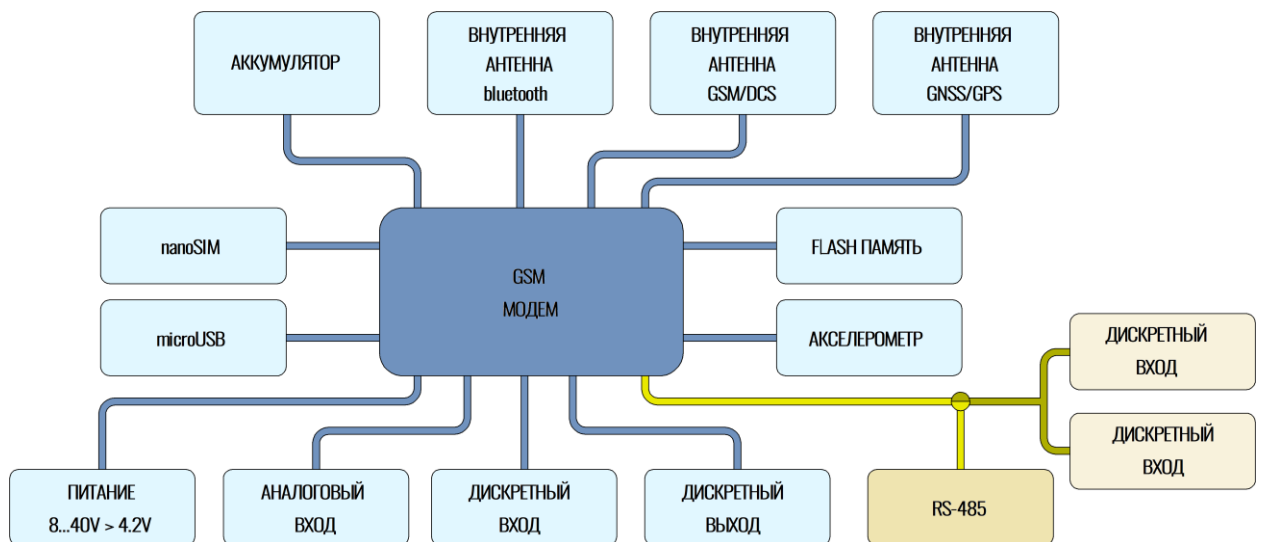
АККУМУЛЯТОР

ВНУТРЕННЯЯ АНТЕННА bluetooth

ВНУТРЕННЯЯ АНТЕННА GSM/DCS

ВНУТРЕННЯЯ АНТЕННА GNSS/GPS

nanoSIM

GSM МОДЕМ

FLASH ПАМЯТЬ

microUSB

АКСЕЛЕРОМЕТР

ДИСКРЕТНЫЙ ВХОД

ДИСКРЕТНЫЙ ВХОД

ПИТАНИЕ 8...40V > 4.2V

АНАЛОГОВЫЙ ВХОД

ДИСКРЕТНЫЙ ВХОД

ДИСКРЕТНЫЙ ВЫХОД

RS-485